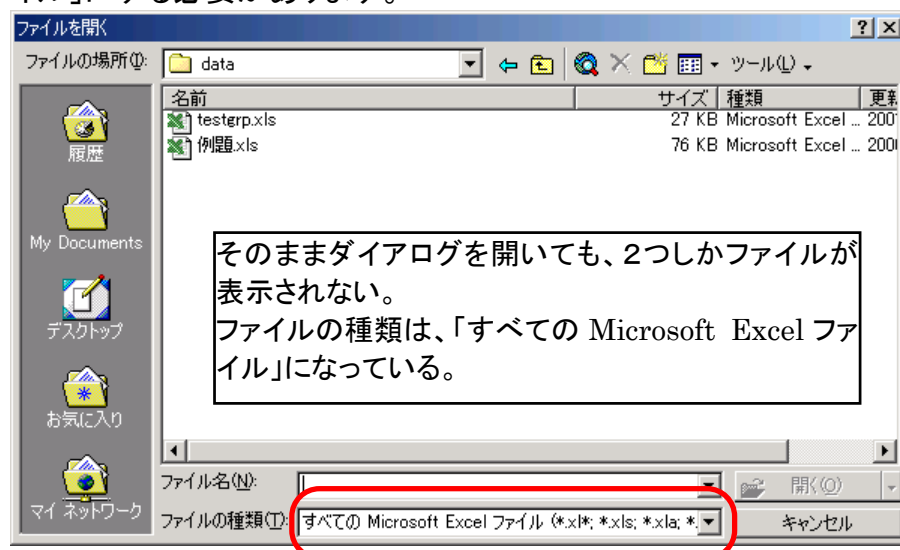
ファイルを開く

? ×

ファイルの場所(I): data

ツール(L)

| 名前 | サイズ | 種類 | 更新 |
|---|---|---|---|
| testgrp.xls | 27 KB | Microsoft Excel ... | 200 |
| 例題.xls | 76 KB | Microsoft Excel ... | 200 |

履歴

My Documents

デスクトップ

お気に入り

マイ ネットワーク

そのままダイアログを開いても、2つしかファイルが表示されない。
ファイルの種類は、「すべての Microsoft Excel ファイル」になっている。

ファイル名(N):

ファイルの種類(T): すべての Microsoft Excel ファイル (*.xl*; *.xls; *.xla; *.

開く(O)

キャンセル